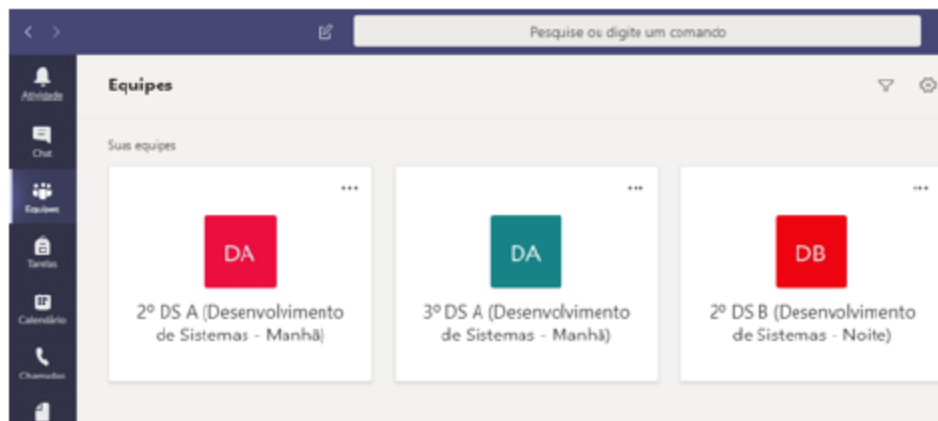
Pesquise ou digite um comando

Atividade
Chat
Equipes
Tarefas
Calendário
Chamadas

Equipes

Suas equipes

...
DA
2º DS A (Desenvolvimento de Sistemas - Manhã)

...
DA
3º DS A (Desenvolvimento de Sistemas - Manhã)

...
DB
2º DS B (Desenvolvimento de Sistemas - Noite)